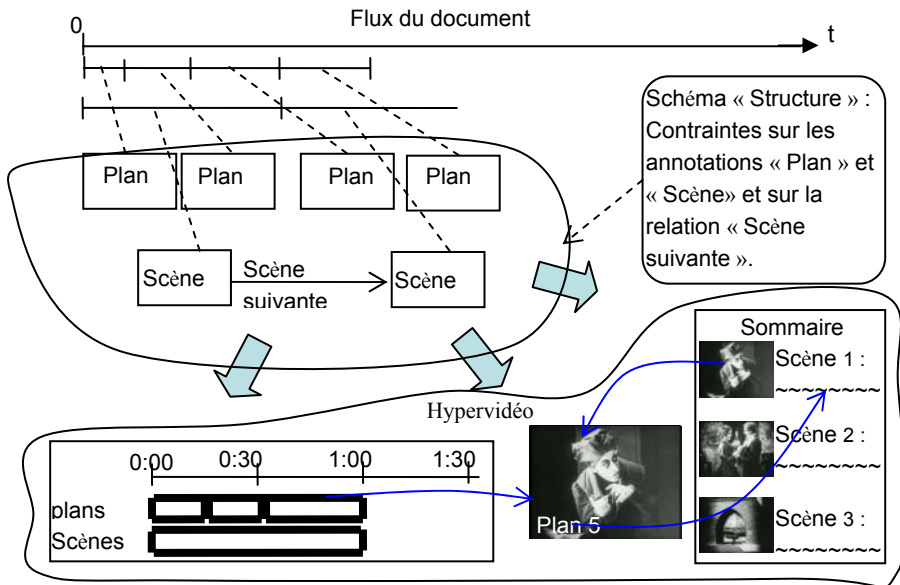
Flux du document

0

t

Schéma « Structure » : Contraintes sur les annotations « Plan » et « Scène» et sur la relation « Scène suivante ».

Plan

Plan

Plan

Plan

Scène

Scène suivante

Scène

Sommaire

Scène 1 :
~~~~~~~~

Hypervidéo

Scène 2 :
~~~~~~~~

0:00

0:30

1:00

1:30

plans

Scènes

Plan 5

Scène 3 :
~~~~~~~~